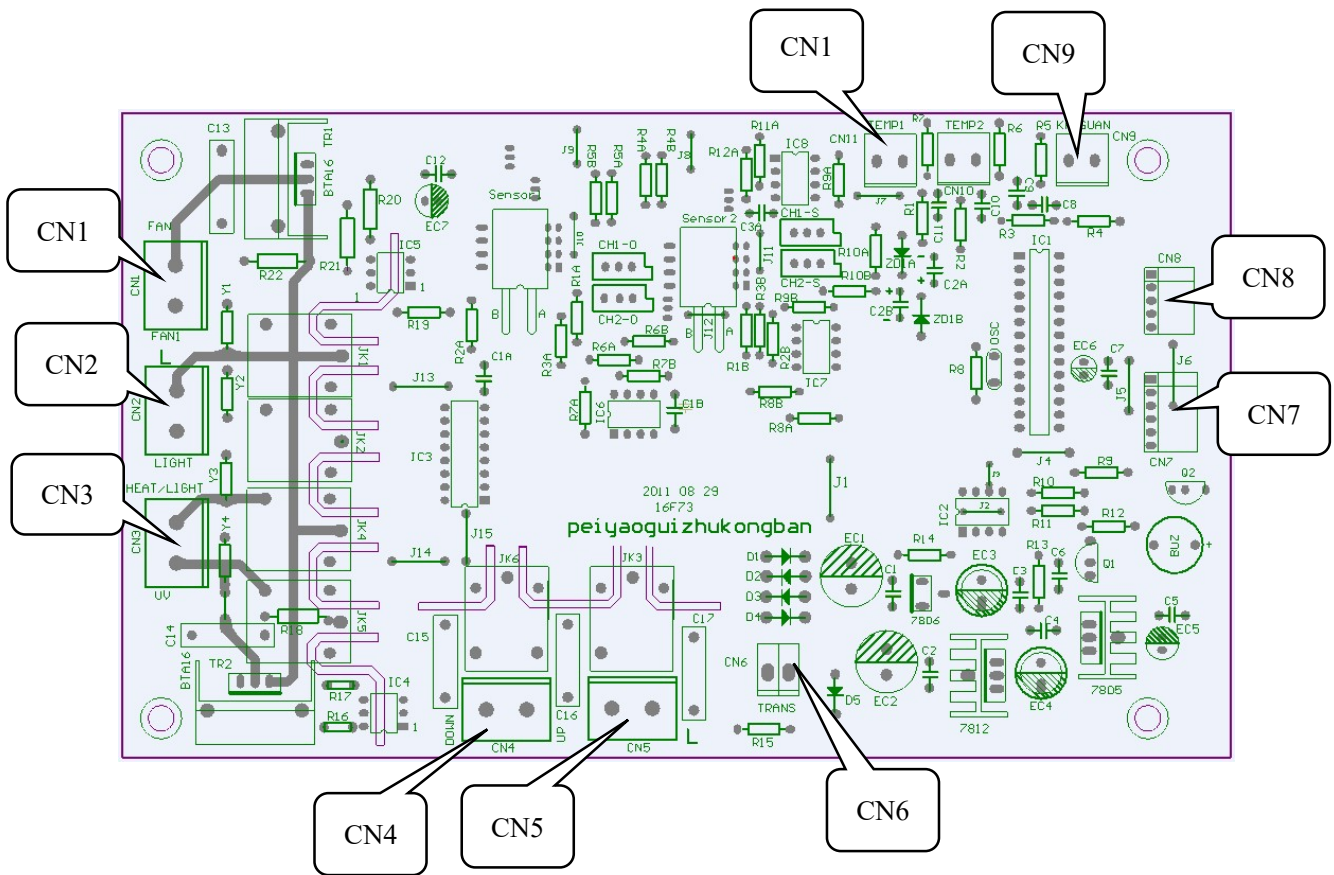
CN1

CN9

CN1

CN8

CN2

CN7

CN3

CN4

CN5

CN6

C13
TR1
BTA16
C12
EC7
R20
R21
R22
IC5
FAN
CN1
FAN1
Y1
L
CN2
Y2
LIGHT
Y3
HEAT/LIGHT
CN3
Y4
UV
R19
JK1
JK2
JK3
JK4
JK5
JK6
R18
C14
BTA16
TR2
R17
R16
IC4
J9
R5B
R5A
R4A
R4B
J8
J10
Sensor1
B
A
R1A
R2A
C1A
J13
IC3
J14
J15
CH1-O
CH2-O
R3A
R6A
R6B
R7B
R7A
IC6
C1B
Sensor2
J11
J12
C3A
CH1-S
CH2-S
R3B
R1B
R2B
R9B
R8B
R8A
IC7
R11A
R12A
IC8
R9A
CN11
TEMP1
R7
J7
TEMP2
R6
R5
KAIGUAN
CN9
R1
C11
CN10
R2
C9
C10
C8
R3
R4
R10A
R10B
ZD1A
C2A
C2B
ZD1B
IC1
CN8
R8
OSC
EC6
C7
J6
J5
CN7
J4
R9
Q2
R10
R11
R12
J3
J2
IC2
BUZ
2011 08 29
16F73
peiyaoguizhukongban
J1
EC1
C1
R14
EC3
7806
C3
R13
C6
Q1
D1
D2
D3
D4
C15
C16
C17
DOWN
CN4
UP
CN5
L
CN6
TRANS
D5
R15
EC2
C2
7812
C4
EC4
C5
EC5
7805